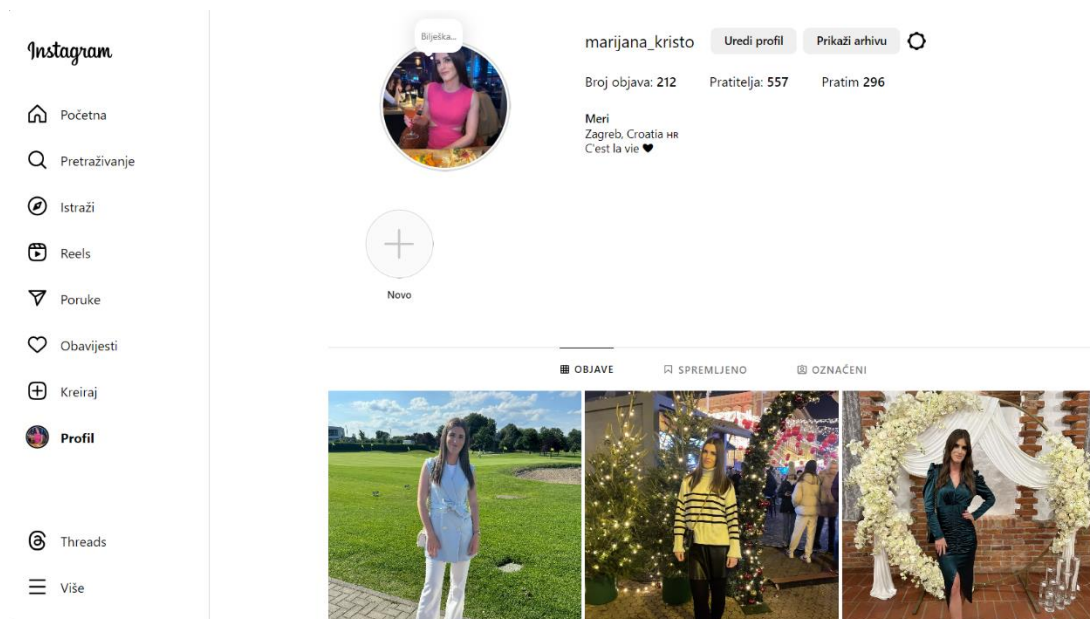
Instagram

Početna

Pretraživanje

Istraži

Reels

Poruke

Obavijesti

Kreiraj

Profil

Threads

Više

Bilješka...

marijana_kristo Uredi profil Prikaži arhivu

Broj objava: 212 Pratitelja: 557 Pratim 296

Meri
Zagreb, Croatia HR
C'est la vie ❤

Novo

OBJAVE SPREMLJENO OZNAČENI